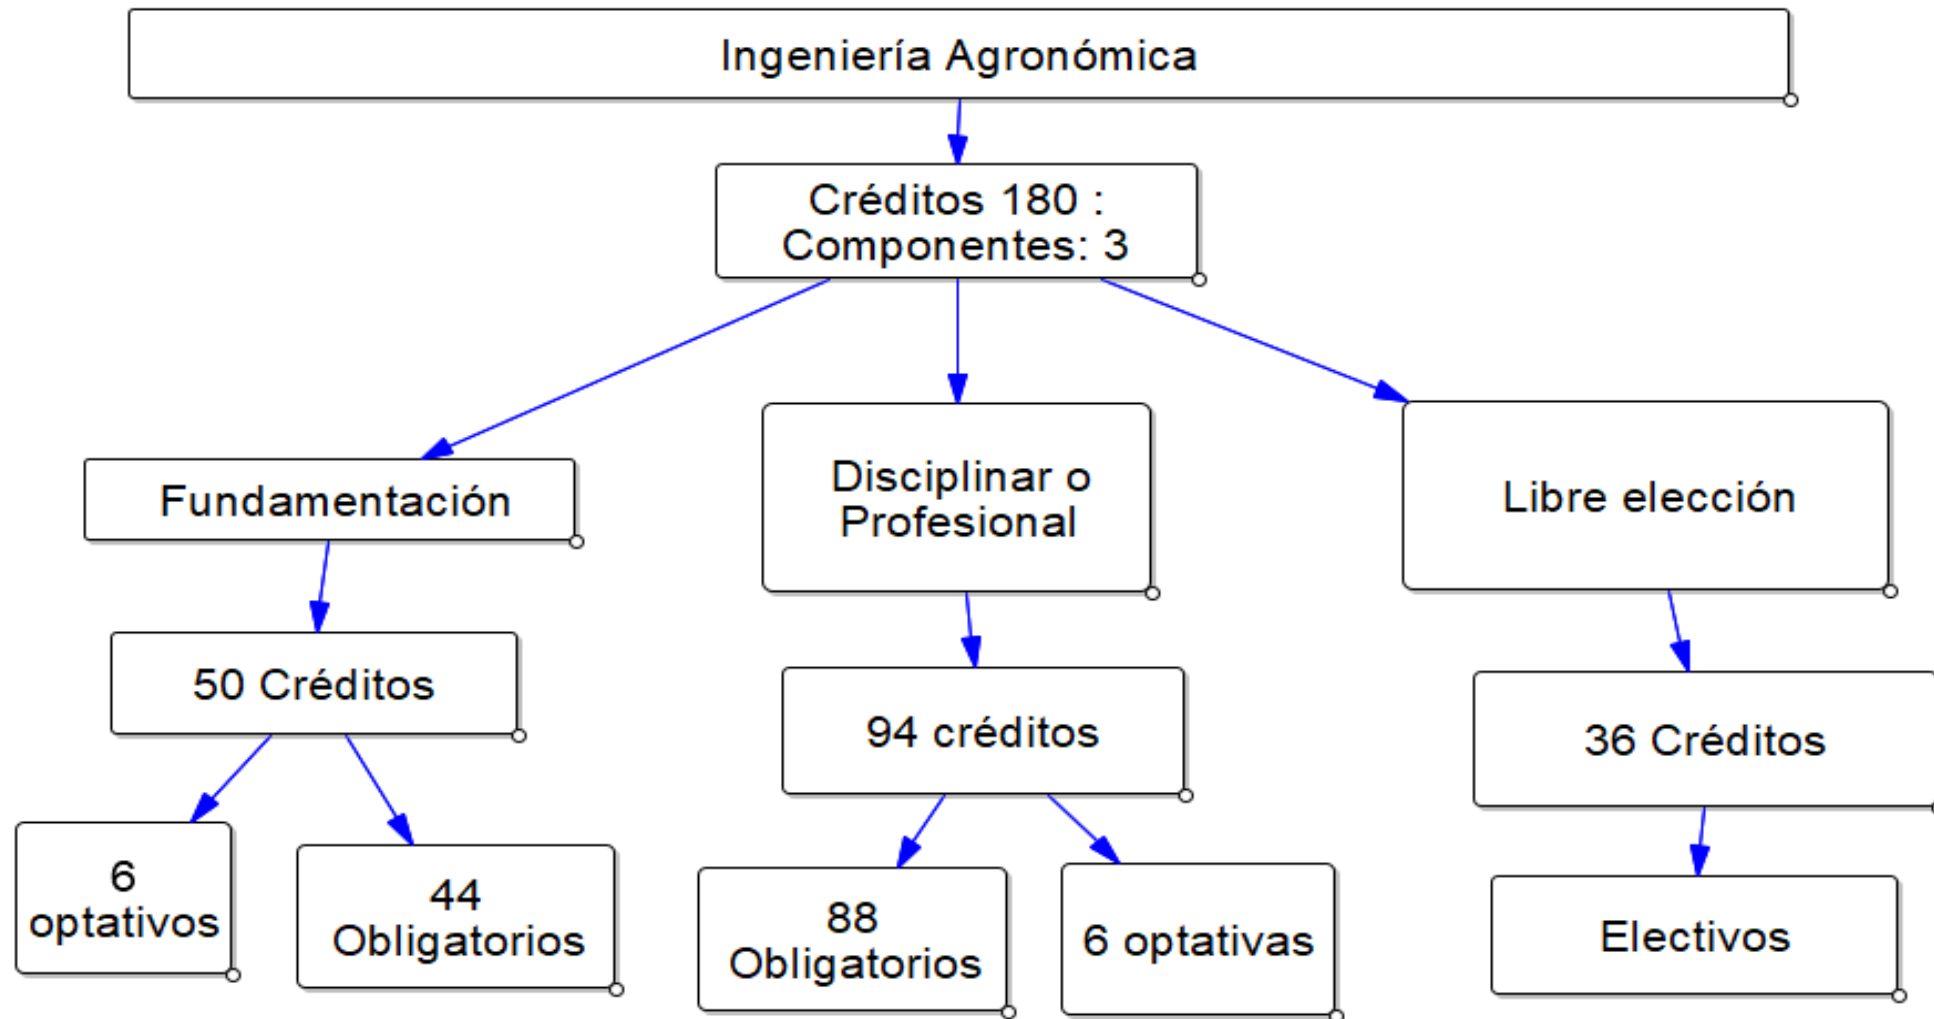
Ingeniería Agronómica

Créditos 180 : Componentes: 3

Fundamentación

Disciplinar o Profesional

Libre elección

50 Créditos

94 créditos

36 Créditos

6 optativos

44 Obligatorios

88 Obligatorios

6 optativas

Electivos